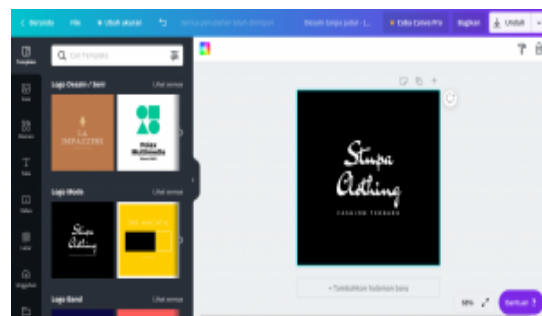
< Beranda File Ubah ukuran Semua perubahan telah disimpan Desain tanpa judul - L... Coba Canva Pro Bagikan Unduh

Cari Templat

Logo Desain / Seni Lihat semua

LA IMPAZZIRE

Pilaa Multimedia

Logo Mode Lihat semua

Stupa Anthing

Logo Band Lihat semua

Templat Foto Elemen Teks Video Latar Unggahan

Stupa Anthing
FASHION TERBARU

+ Tambahkan halaman baru

59%

Bantuan ?